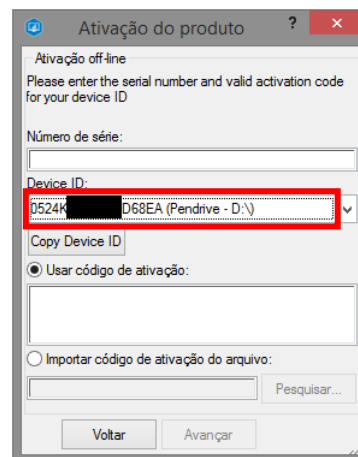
Ativação do produto
?
Ativação off-line
Please enter the serial number and valid activation code for your device ID
Número de série:
Device ID:
0524K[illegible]D68EA (Pendrive - D:\)
Copy Device ID
Usar código de ativação:
Importar código de ativação do arquivo:
Pesquisar...
Voltar
Avançar